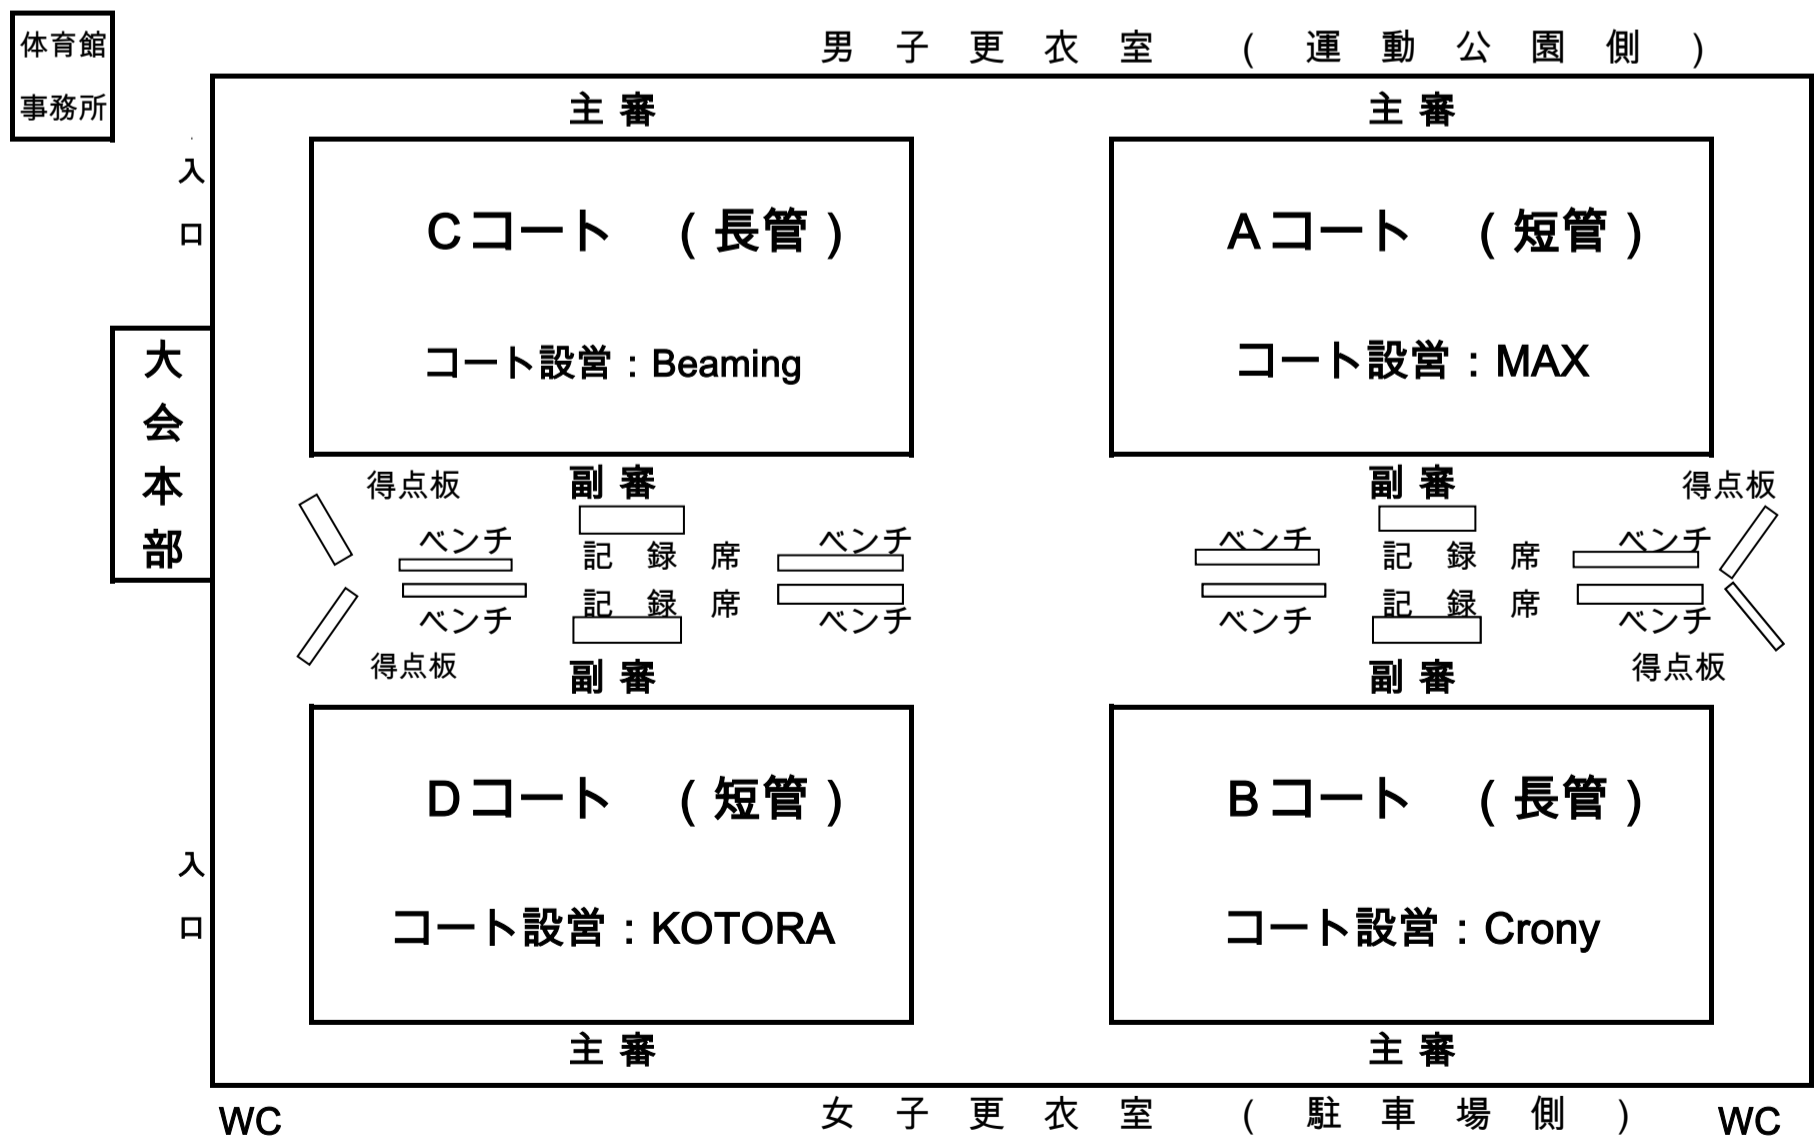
体育館
事務所

男 子 更 衣 室 （ 運 動 公 園 側 ）

主 審

主 審

入
口

Cコート （長管）

コート設営：Beaming

Aコート （短管）

コート設営：MAX

大
会
本
部

得点板

副 審

副 審

得点板

ベンチ

記 録 席

ベンチ

ベンチ

記 録 席

ベンチ

ベンチ

記 録 席

ベンチ

ベンチ

記 録 席

ベンチ

得点板

副 審

副 審

得点板

Dコート （短管）

コート設営：KOTORA

Bコート （長管）

コート設営：Crony

入
口

主 審

主 審

WC

女 子 更 衣 室 （ 駐 車 場 側 ）

WC